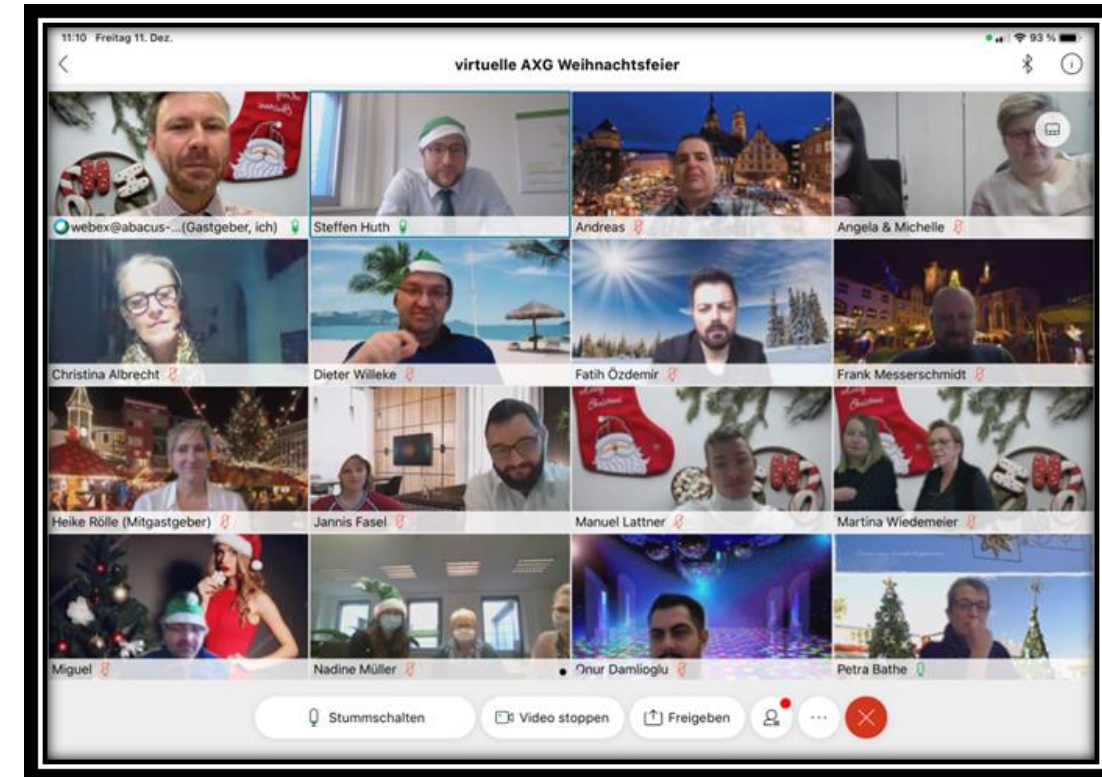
11:10 Freitag 11. Dez.

93 %

virtuelle AXG Weihnachtsfeier

webex@abacus-...(Gastgeber, ich)

Steffen Huth

Andreas

Angela & Michelle

Christina Albrecht

Dieter Willeke

Fatih Özdemir

Frank Messerschmidt

Heike Rölle (Mitgastgeber)

Jannis Fasel

Manuel Lattner

Martina Wiedemeier

Miguel

Nadine Müller

Onur Damlioglu

Petra Bathe

Stummschalten

Video stoppen

Freigeben

...